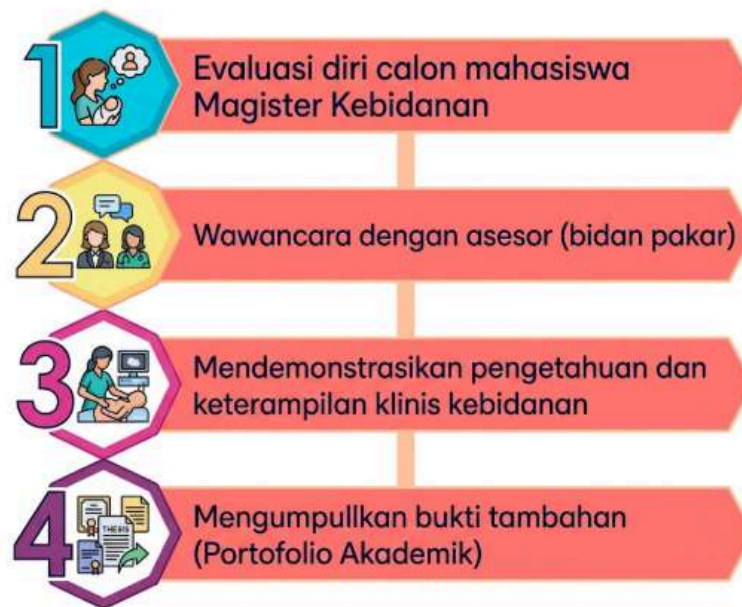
1
Evaluasi diri calon mahasiswa Magister Kebidanan

2
Wawancara dengan asesor (bidan pakar)

3
Mendemonstrasikan pengetahuan dan keterampilan klinis kebidanan

4
THESIS
Mengumpullkan bukti tambahan (Portofolio Akademik)